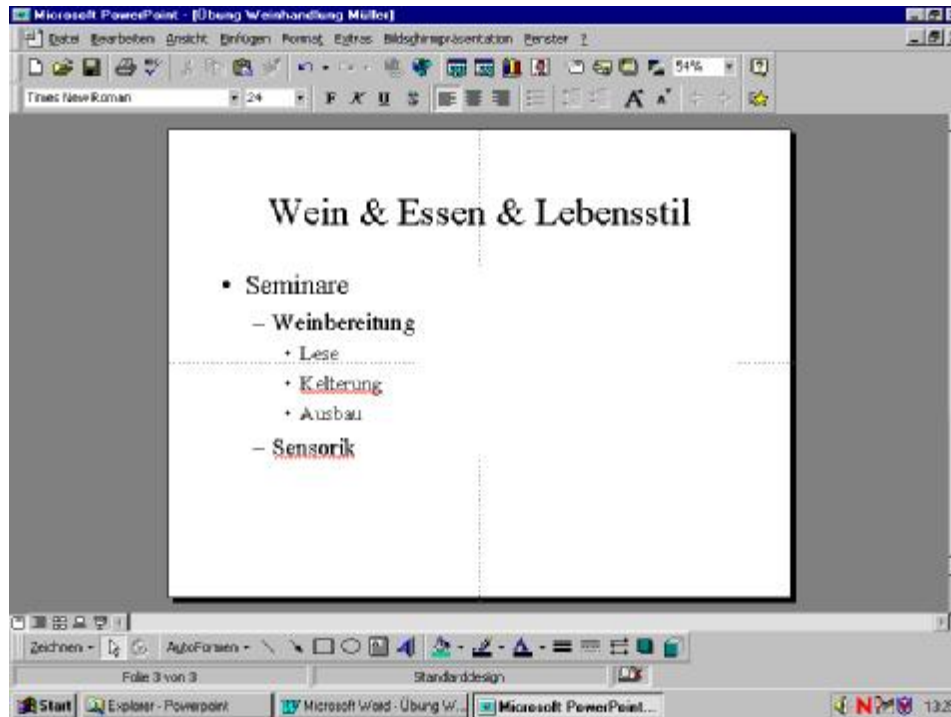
Microsoft PowerPoint - [Übung Weinhandlung Müller]

Datei Bearbeiten Ansicht Einfügen Format Extras Bildschirmpräsentation Fenster ?

54%

Times New Roman 24 F K U S A

Wein & Essen & Lebensstil

• Seminare

– Weinbereitung

• Lese

• Kelterung

• Ausbau

– Sensorik

Zeichnen AutoFormen

Folie 3 von 3 Standarddesign

Start Explorer - Powerpoint Microsoft Word - Übung W... Microsoft PowerPoint... 13:2